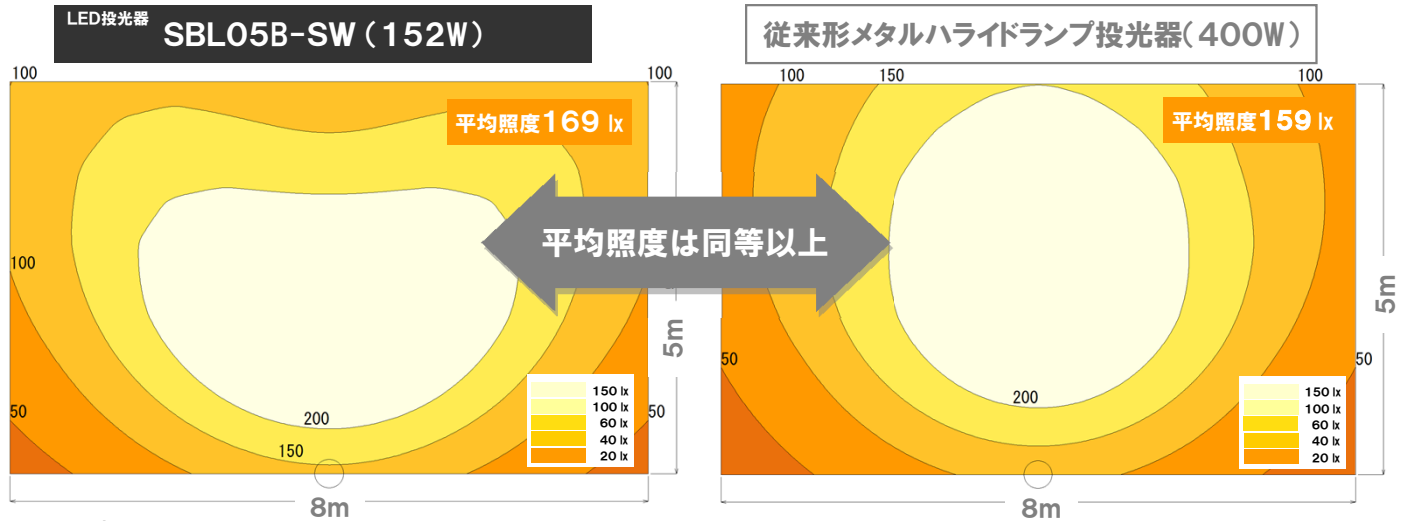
LED投光器 SBL05B-SW（152W）

100 100
平均照度169 lx
100
5m
50 50
200
150
150 lx
100 lx
60 lx
40 lx
20 lx
8m

平均照度は同等以上

従来形メタルハライドランプ投光器（400W）

100 150 100
平均照度159 lx
5m
50 50
200
150 lx
100 lx
60 lx
40 lx
20 lx
8m